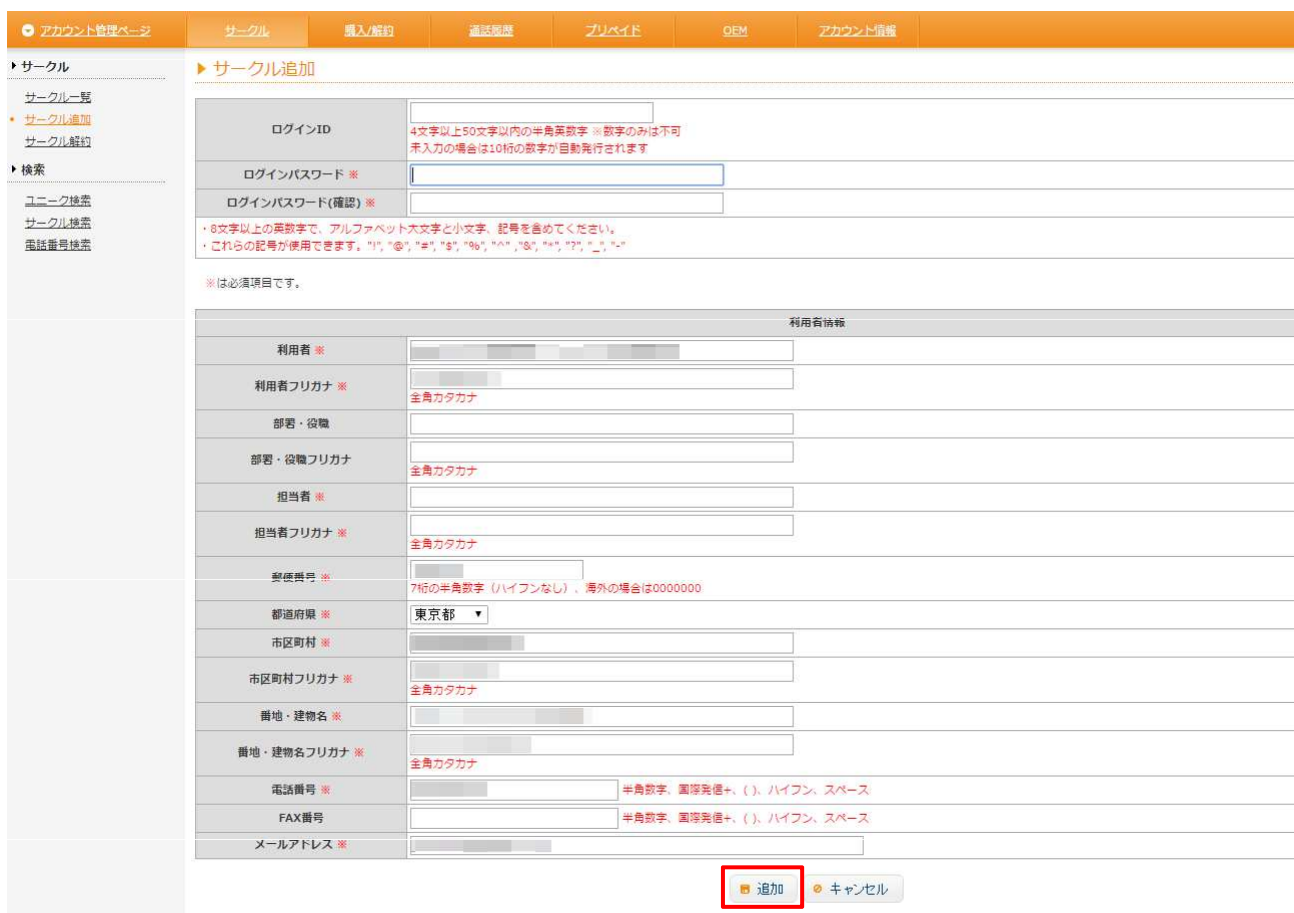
アカウント管理ページ
サークル
購入/解約
通話履歴
プリペイド
OEM
アカウント情報

▸ サークル
サークル一覧
サークル追加
サークル解約
▸ 検索
ユニーク検索
サークル検索
電話番号検索

▶ サークル追加

| | |
|---|---|
| ログインID | 4文字以上50文字以内の半角英数字 ※数字のみは不可 未入力の場合は10桁の数字が自動発行されます |
| ログインパスワード ※ | |
| ログインパスワード(確認) ※ | |

・8文字以上の英数字で、アルファベット大文字と小文字、記号を含めてください。
・これらの記号が使用できます。"!", "@", "#", "$", "%", "^" ,"&", "*", "?", "_", "-"

※は必須項目です。

| 利用者情報 | |
|---|---|
| 利用者 ※ | |
| 利用者フリガナ ※ | 全角カタカナ |
| 部署・役職 | |
| 部署・役職フリガナ | 全角カタカナ |
| 担当者 ※ | |
| 担当者フリガナ ※ | 全角カタカナ |
| 郵便番号 ※ | 7桁の半角数字（ハイフンなし）、海外の場合は0000000 |
| 都道府県 ※ | 東京都 |
| 市区町村 ※ | |
| 市区町村フリガナ ※ | 全角カタカナ |
| 番地・建物名 ※ | |
| 番地・建物名フリガナ ※ | 全角カタカナ |
| 電話番号 ※ | 半角数字、国際発信+、( )、ハイフン、スペース |
| FAX番号 | 半角数字、国際発信+、( )、ハイフン、スペース |
| メールアドレス ※ | |

追加
キャンセル